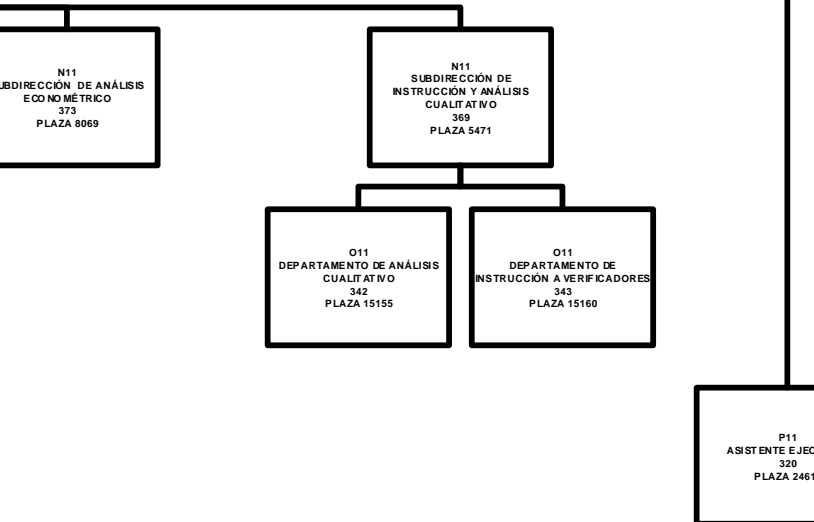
N11
UBDIRECCIÓN DE ANÁLISIS ECONOMÉTRICO
373
PLAZA 8069

N11
SUBDIRECCIÓN DE INSTRUCCIÓN Y ANÁLISIS CUALITATIVO
369
PLAZA 5471

O11
DEPARTAMENTO DE ANÁLISIS CUALITATIVO
342
PLAZA 15155

O11
DEPARTAMENTO DE INSTRUCCIÓN A VERIFICADORES
343
PLAZA 15160

P11
ASISTENTE EJEC
320
PLAZA 2461